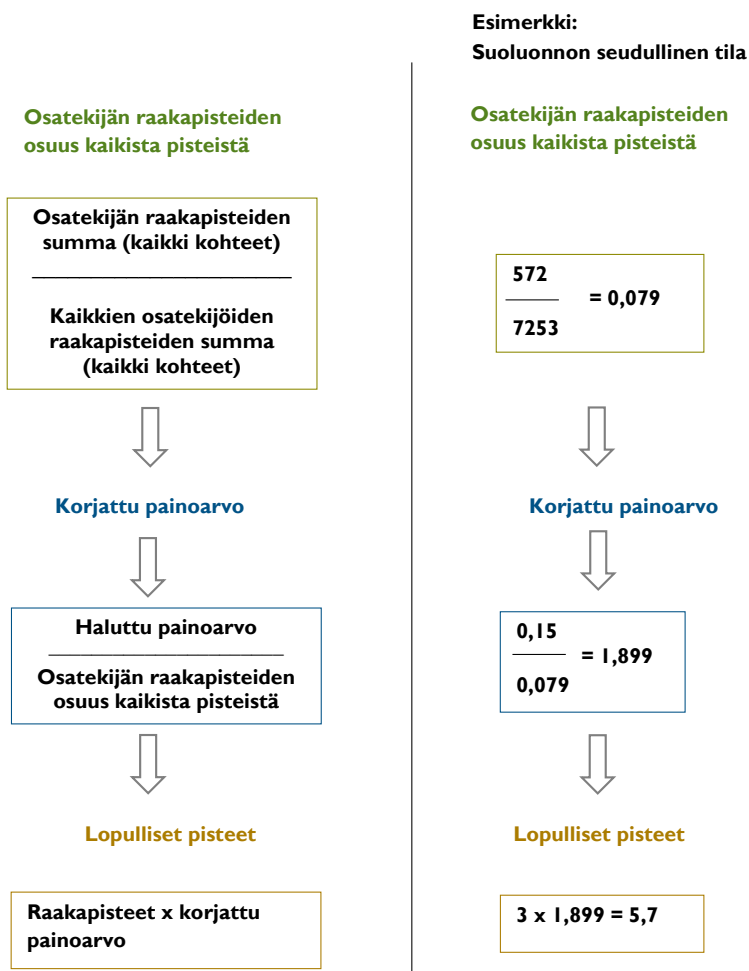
Osatekijän raakapisteiden osuus kaikista pisteistä

$\frac{\text{Osatekijän raakapisteiden summa (kaikki kohteet)}}{\text{Kaikkien osatekijöiden raakapisteiden summa (kaikki kohteet)}}$

Korjattu painoarvo

$\frac{\text{Haluttu painoarvo}}{\text{Osatekijän raakapisteiden osuus kaikista pisteistä}}$

Lopulliset pisteet

Raakapisteet x korjattu painoarvo

Esimerkki:
Suoluonnon seudullinen tila

Osatekijän raakapisteiden osuus kaikista pisteistä

$\frac{572}{7253} = 0,079$

Korjattu painoarvo

$\frac{0,15}{0,079} = 1,899$

Lopulliset pisteet

3 x 1,899 = 5,7